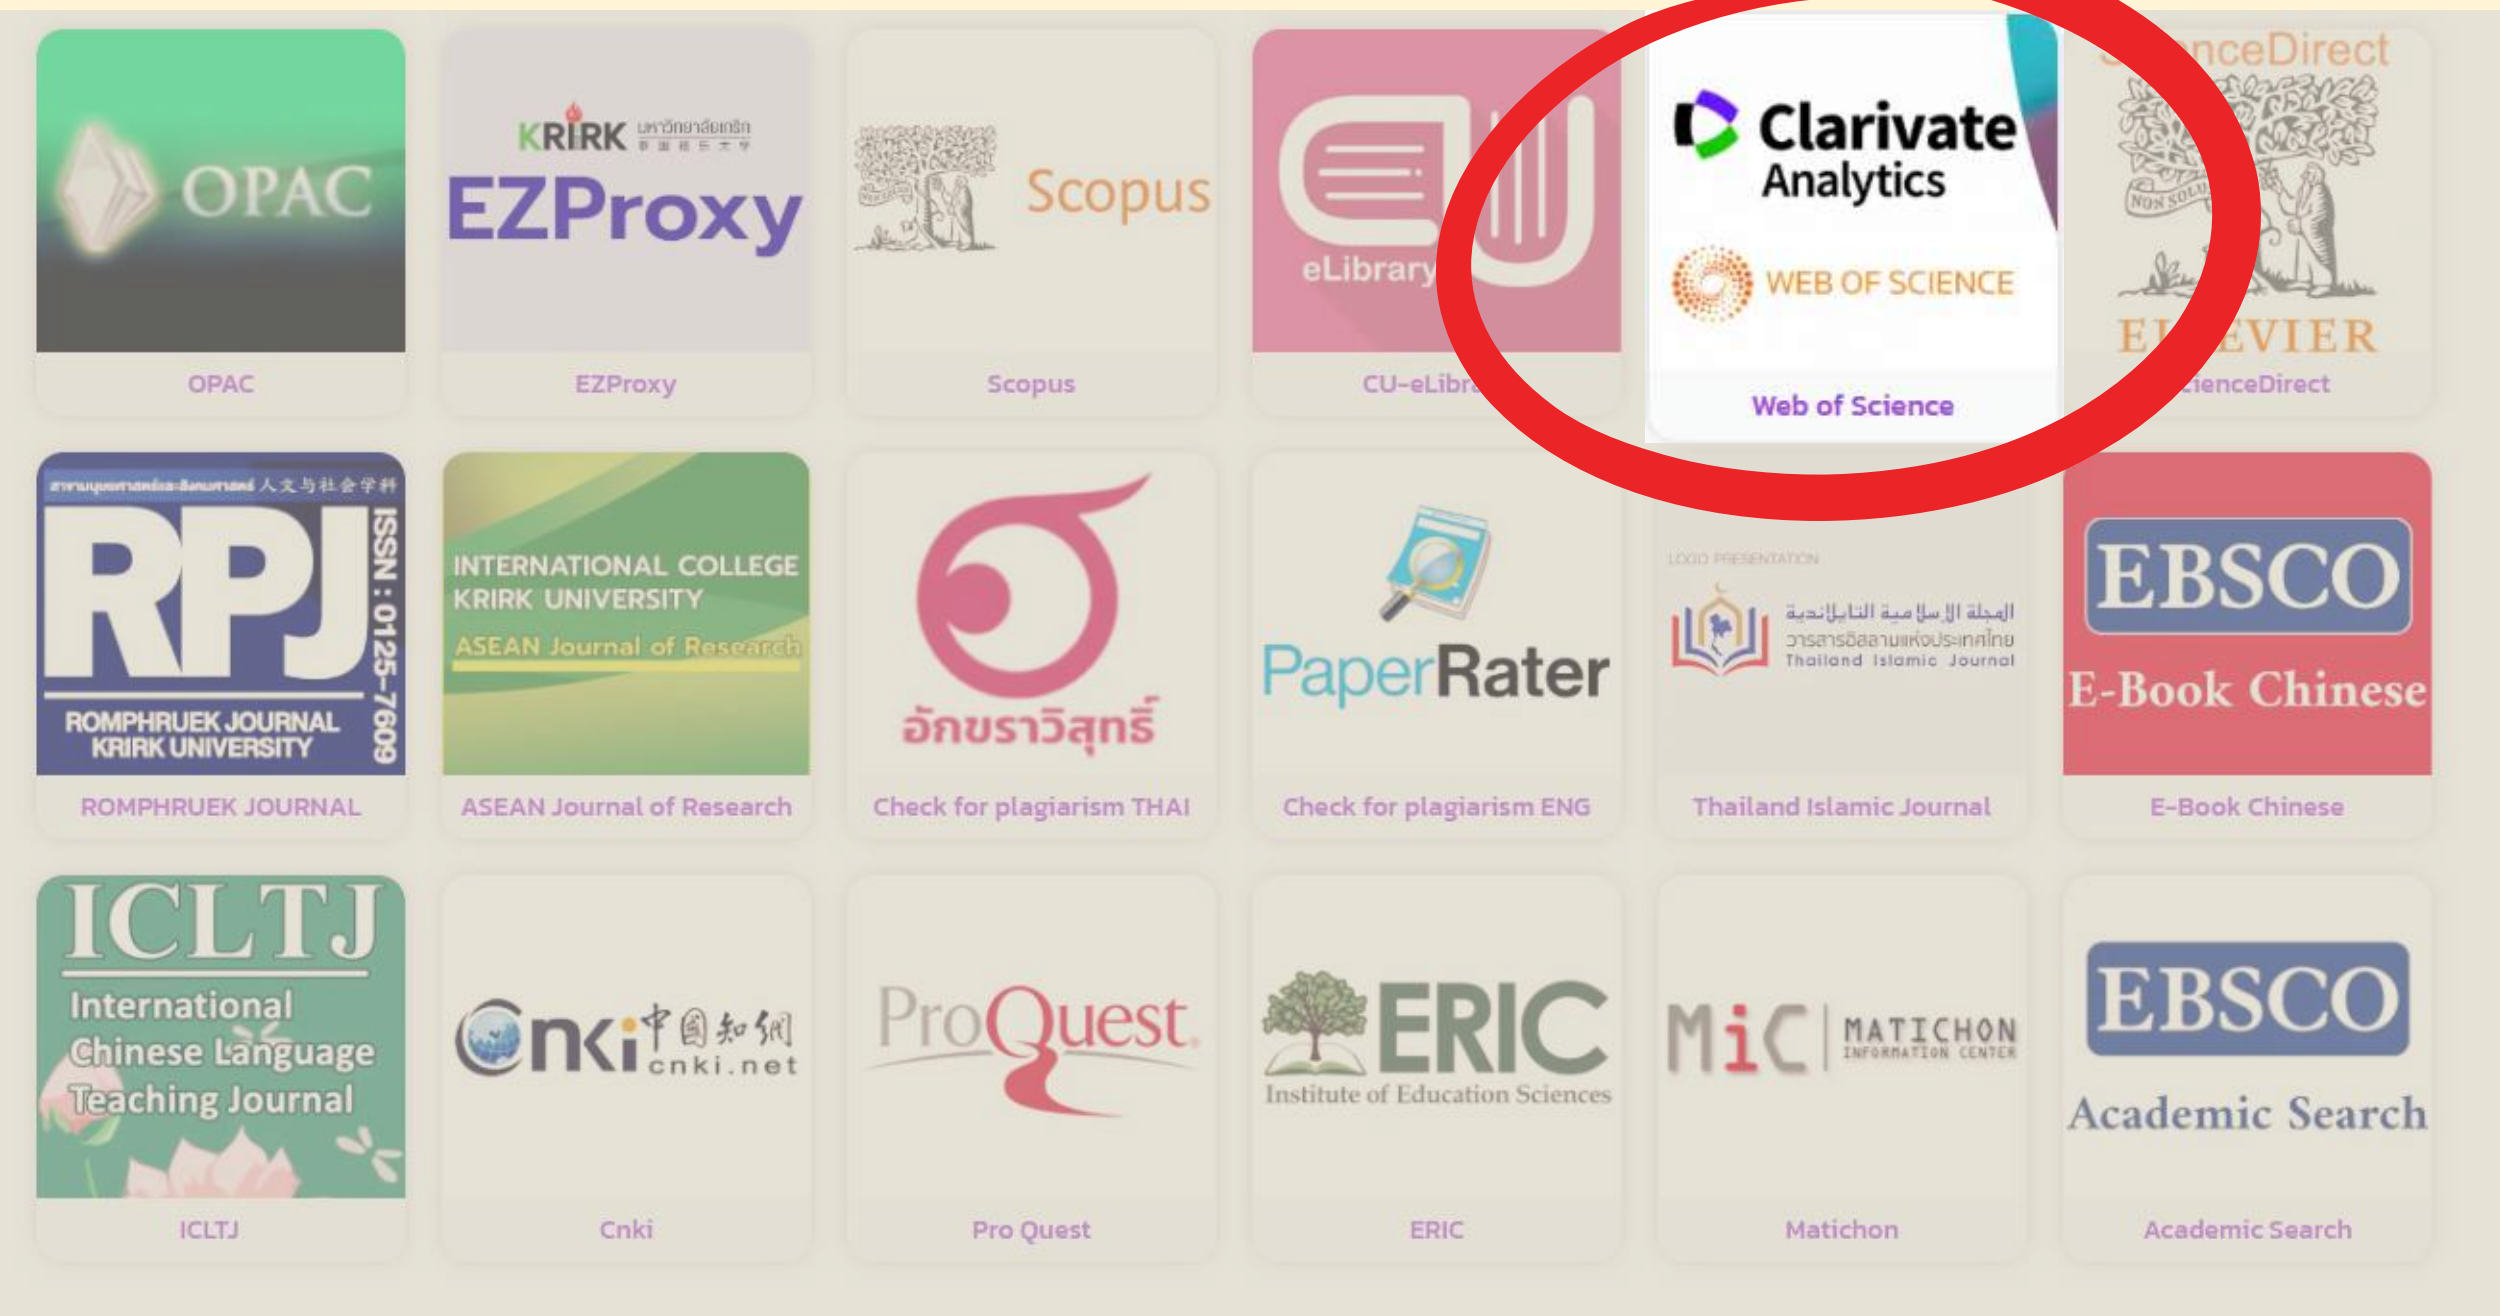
OPAC
OPAC

KRIRK มหาวิทยาลัยเกริก
EZProxy
EZProxy

Scopus
Scopus

eLibrary
CU-eLibr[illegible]

Clarivate Analytics
WEB OF SCIENCE
Web of Science

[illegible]nceDirect
NON SOLUS
EL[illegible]EVIER
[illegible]ienceDirect

สาขามนุษยศาสตร์และสังคมศาสตร์ 人文与社会学科
RPJ
ISSN : 0125-7609
ROMPHRUEK JOURNAL KRIRK UNIVERSITY
ROMPHRUEK JOURNAL

INTERNATIONAL COLLEGE KRIRK UNIVERSITY
ASEAN Journal of Research
ASEAN Journal of Research

อักขราวิสุทธิ์
Check for plagiarism THAI

PaperRater
Check for plagiarism ENG

LOGO PRESENTATION
المجلة الإسلامية التايلاندية
วารสารอิสลามแห่งประเทศไทย
Thailand Islamic Journal
Thailand Islamic Journal

EBSCO
E-Book Chinese
E-Book Chinese

ICLTJ
International Chinese Language Teaching Journal
ICLTJ

cnki 中国知网 cnki.net
Cnki

ProQuest
Pro Quest

ERIC
Institute of Education Sciences
ERIC

MiC MATICHON INFORMATION CENTER
Matichon

EBSCO
Academic Search
Academic Search